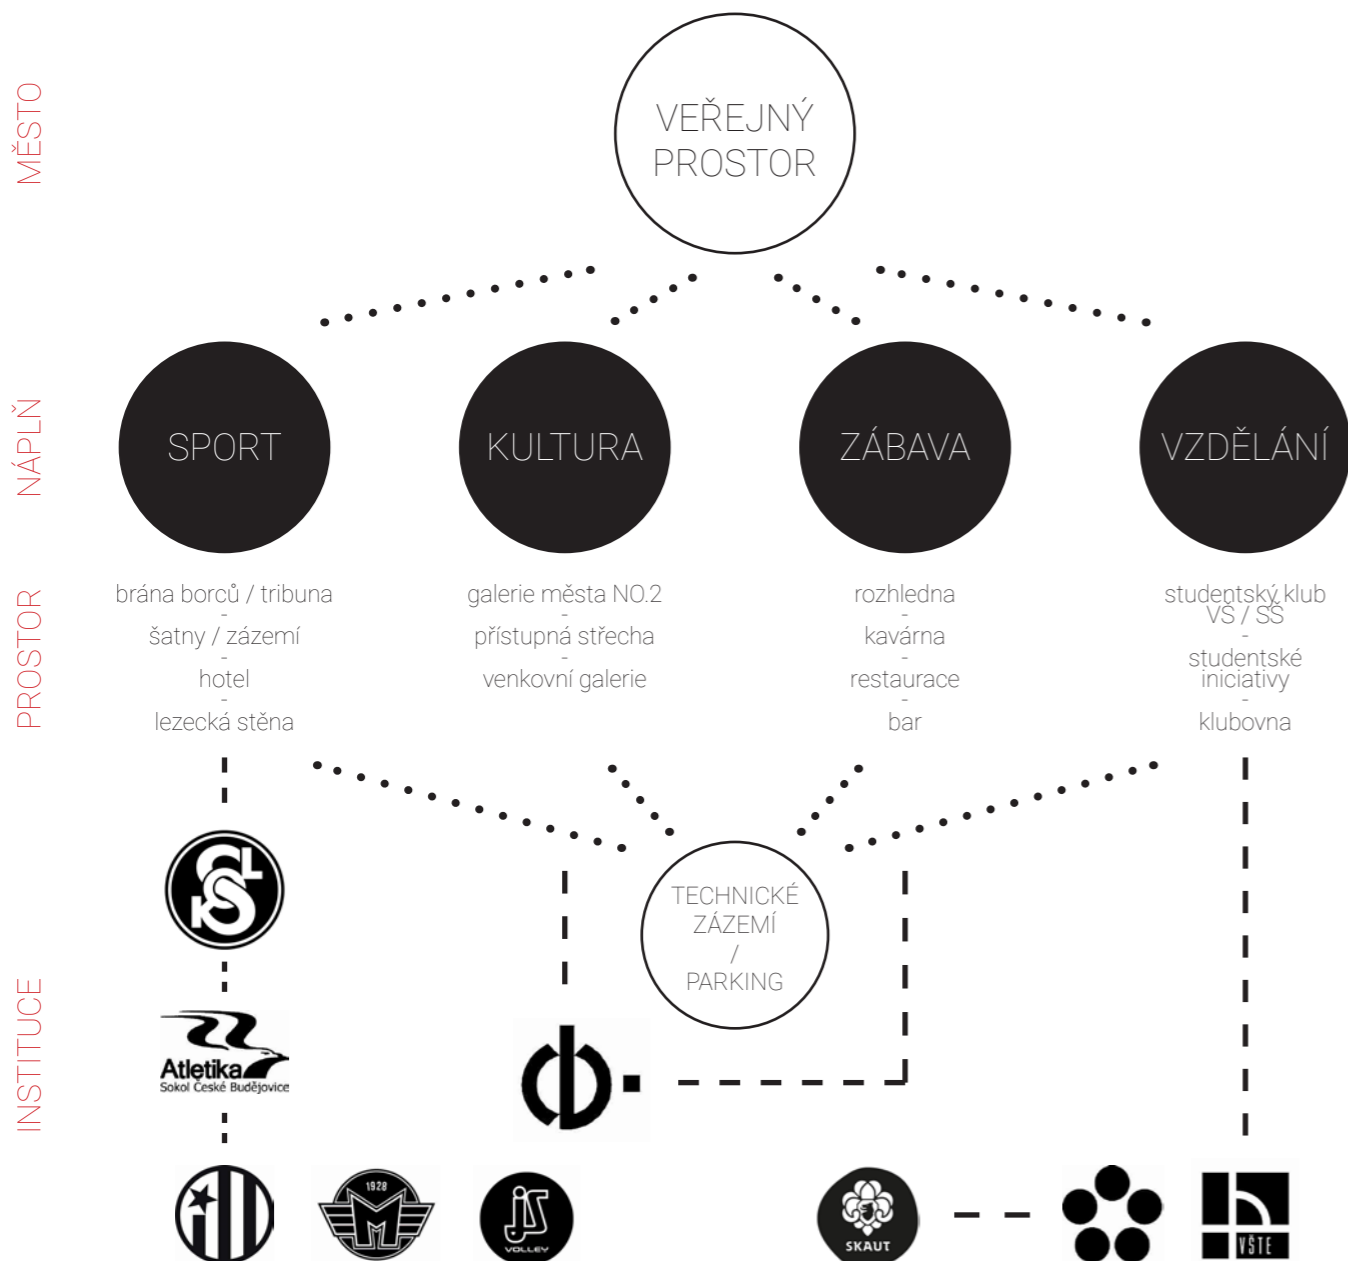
MĚSTO

VEŘEJNÝ PROSTOR

NÁPLŇ

SPORT

KULTURA

ZÁBAVA

VZDĚLÁNÍ

PROSTOR

brána borců / tribuna
-
šatny / zázemí
-
hotel
-
lezecká stěna

galerie města NO.2
-
přístupná střecha
-
venkovní galerie

rozhledna
-
kavárna
-
restaurace
-
bar

studentský klub VŠ / SŠ
-
studentské iniciativy
-
klubovna

TECHNICKÉ ZÁZEMÍ / PARKING

INSTITUCE

Atletika
Sokol České Budějovice

1928

VOLLEY

SKAUT

VŠTE